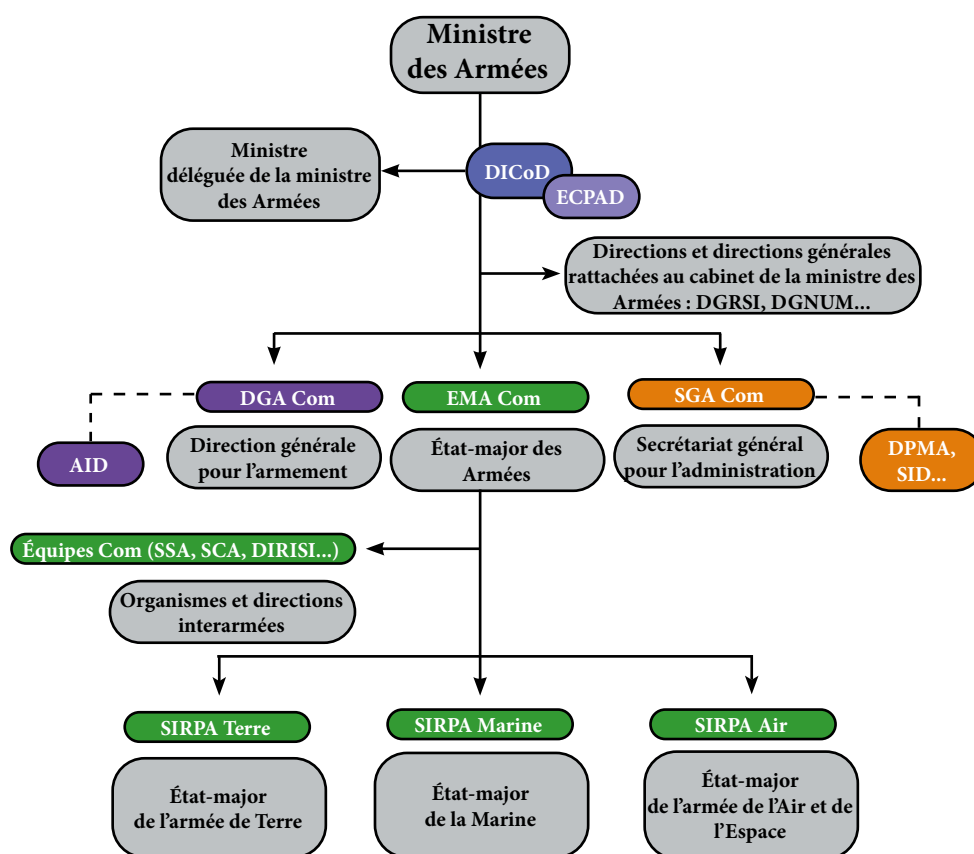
Ministre des Armées

Ministre déléguée de la ministre des Armées

DICoD

ECPAD

Directions et directions générales rattachées au cabinet de la ministre des Armées : DGRSI, DGNUM...

DGA Com

EMA Com

SGA Com

AID

Direction générale pour l'armement

État-major des Armées

Secrétariat général pour l'administration

DPMA, SID...

Équipes Com (SSA, SCA, DIRISI...)

Organismes et directions interarmées

SIRPA Terre

SIRPA Marine

SIRPA Air

État-major de l'armée de Terre

État-major de la Marine

État-major de l'armée de l'Air et de l'Espace